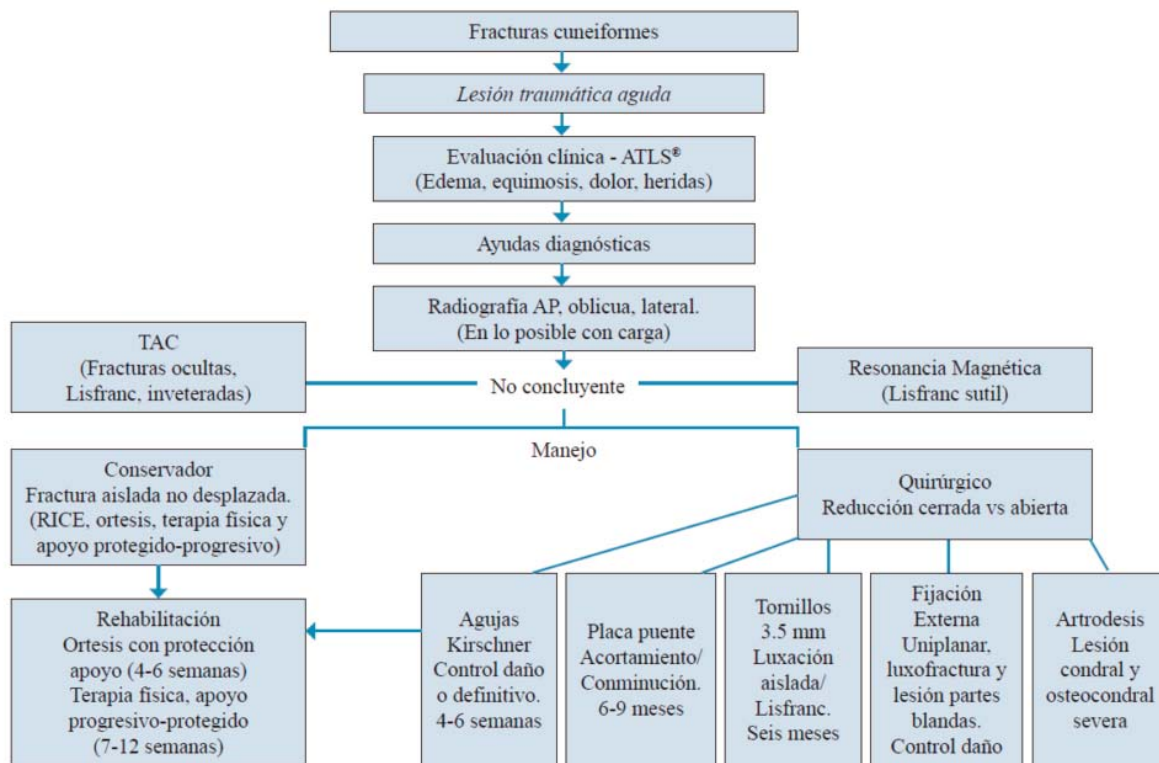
Fracturas cuneiformes

*Lesión traumática aguda*

Evaluación clínica - ATLS®
(Edema, equimosis, dolor, heridas)

Ayudas diagnósticas

Radiografía AP, oblicua, lateral.
(En lo posible con carga)

TAC
(Fracturas ocultas, Lisfranc, inveteradas)

No concluyente

Resonancia Magnética
(Lisfranc sutil)

Manejo

Conservador
Fractura aislada no desplazada.
(RICE, ortesis, terapia física y apoyo protegido-progresivo)

Quirúrgico
Reducción cerrada vs abierta

Rehabilitación
Ortesis con protección apoyo (4-6 semanas)
Terapia física, apoyo progresivo-protegido
(7-12 semanas)

Agujas Kirschner
Control daño o definitivo.
4-6 semanas

Placa puente
Acortamiento/ Conminución.
6-9 meses

Tornillos 3.5 mm
Luxación aislada/ Lisfranc.
Seis meses

Fijación Externa
Uniplanar, luxofractura y lesión partes blandas.
Control daño

Artrodesis
Lesión condral y osteocondral severa